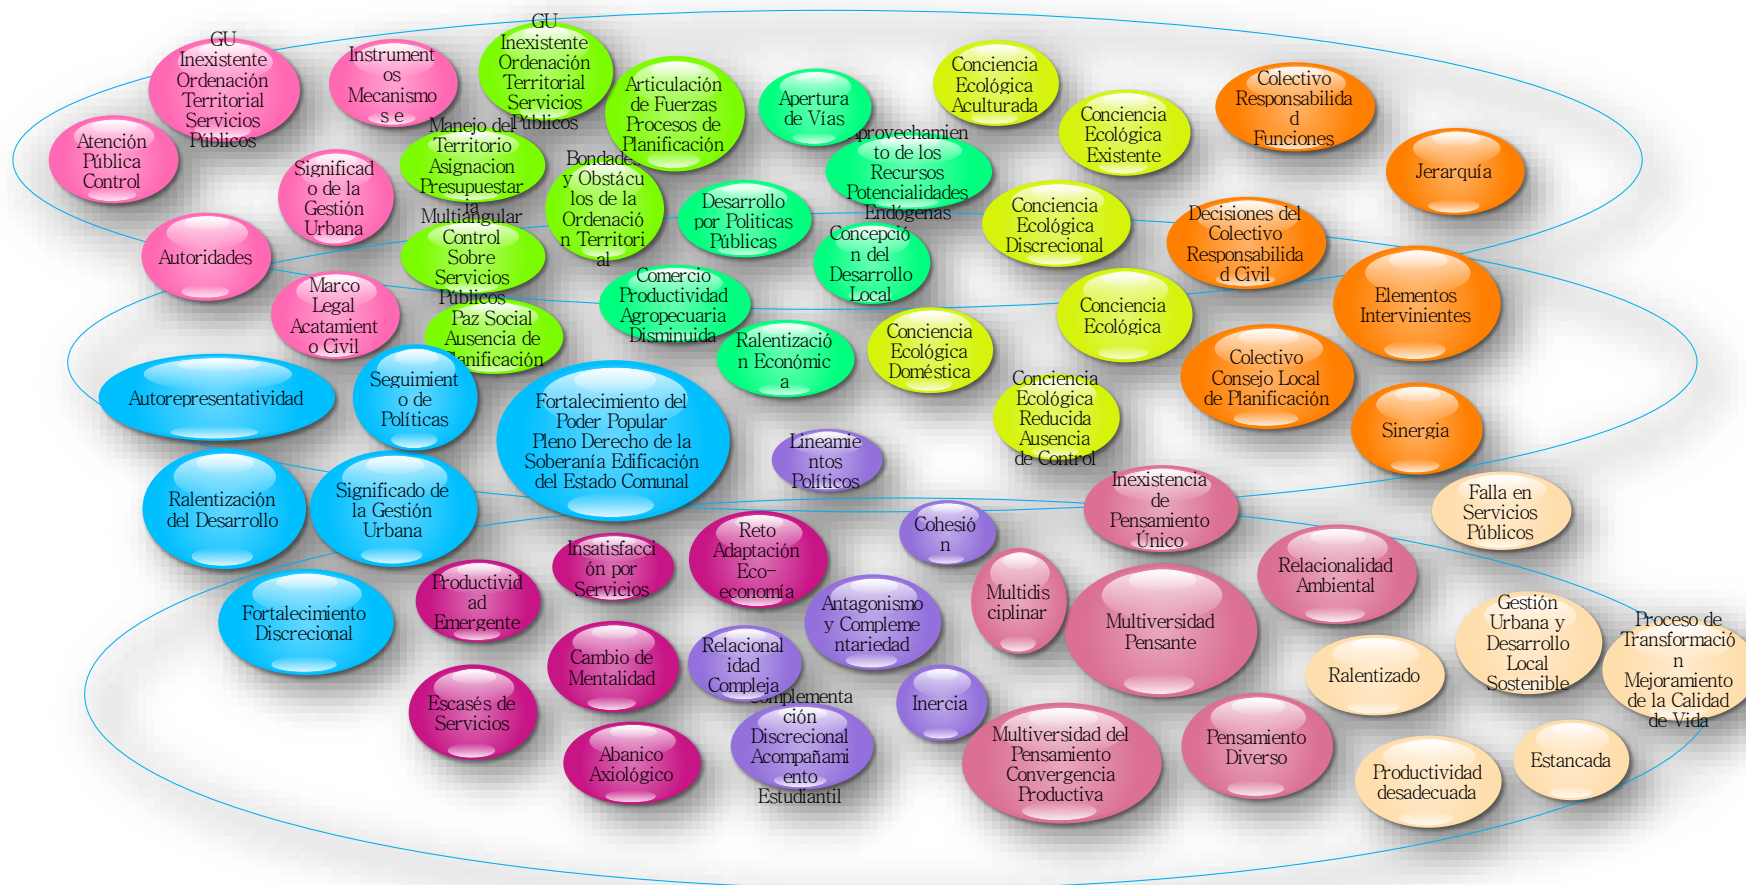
GU Inexistente Ordenación Territorial Servicios Públicos

Instrumentos Mecanismos e

GU Inexistente Ordenación Territorial Servicios Públicos

Articulación de Fuerzas Procesos de Planificación

Apertura de Vías

Conciencia Ecológica Aculturada

Conciencia Ecológica Existente

Colectivo Responsabilidad Funciones

Jerarquía

Atención Pública Control

Manejo del Territorio Asignacion Presupuestaria

Significado de la Gestión Urbana

Bondades y Obstáculos de la Ordenación Territorial

Aprovechamiento de los Recursos Potencialidades Endógenas

Desarrollo por Politicas Públicas

Conciencia Ecológica Discrecional

Decisiones del Colectivo Responsabilidad Civil

Autoridades

Multiangular Control Sobre Servicios Públicos

Concepción del Desarrollo Local

Elementos Intervinientes

Marco Legal Acatamiento Civil

Comercio Productividad Agropecuaria Disminuida

Conciencia Ecológica

Paz Social Ausencia de Planificación

Ralentización Económica

Conciencia Ecológica Doméstica

Colectivo Consejo Local de Planificación

Autorepresentatividad

Seguimiento de Políticas

Fortalecimiento del Poder Popular Pleno Derecho de la Soberanía Edificación del Estado Comunal

Conciencia Ecológica Reducida Ausencia de Control

Sinergia

Lineamientos Políticos

Ralentización del Desarrollo

Significado de la Gestión Urbana

Inexistencia de Pensamiento Único

Falla en Servicios Públicos

Cohesión

Insatisfacción por Servicios

Reto Adaptación Eco-economía

Relacionalidad Ambiental

Productividad Emergente

Multidisciplinar

Multiversidad Pensante

Fortalecimiento Discrecional

Antagonismo y Complementariedad

Gestión Urbana y Desarrollo Local Sostenible

Proceso de Transformación Mejoramiento de la Calidad de Vida

Cambio de Mentalidad

Relacionalidad Compleja

Ralentizado

Escasés de Servicios

Complementación Discrecional Acompañamiento Estudiantil

Inercia

Multiversidad del Pensamiento Convergencia Productiva

Pensamiento Diverso

Abanico Axiológico

Estancada

Productividad desadecuada